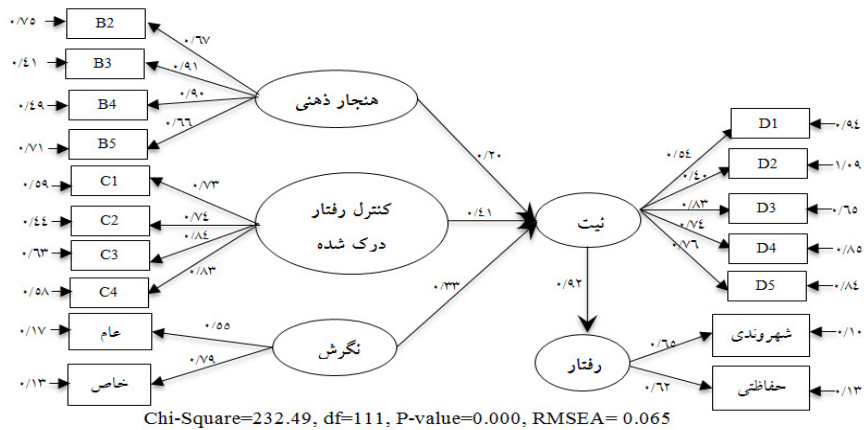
۰/۷۵ B2
۰/۴۱ B3
۰/۴۹ B4
۰/۷۱ B5
۰/۶۷
۰/۹۱
۰/۹۰
۰/۶۶
هنجار ذهنی
۰/۵۹ C1
۰/۴۴ C2
۰/۶۳ C3
۰/۵۸ C4
۰/۷۳
۰/۷۴
۰/۸۴
۰/۸۳
کنترل رفتار درک شده
۰/۱۷ عام
۰/۱۳ خاص
۰/۵۵
۰/۷۹
نگرش
۰/۲۰
۰/۴۱
۰/۳۳
نیت
۰/۵۴
۰/۴۰
۰/۸۳
۰/۷۴
۰/۷۶
D1 ۰/۹۴
D2 ۱/۰۹
D3 ۰/۶۵
D4 ۰/۸۵
D5 ۰/۸۴
۰/۹۲
رفتار
۰/۶۵
۰/۶۲
شهروندی ۰/۱۰
حفاظتی ۰/۱۳
Chi-Square=232.49, df=111, P-value=0.000, RMSEA= 0.065